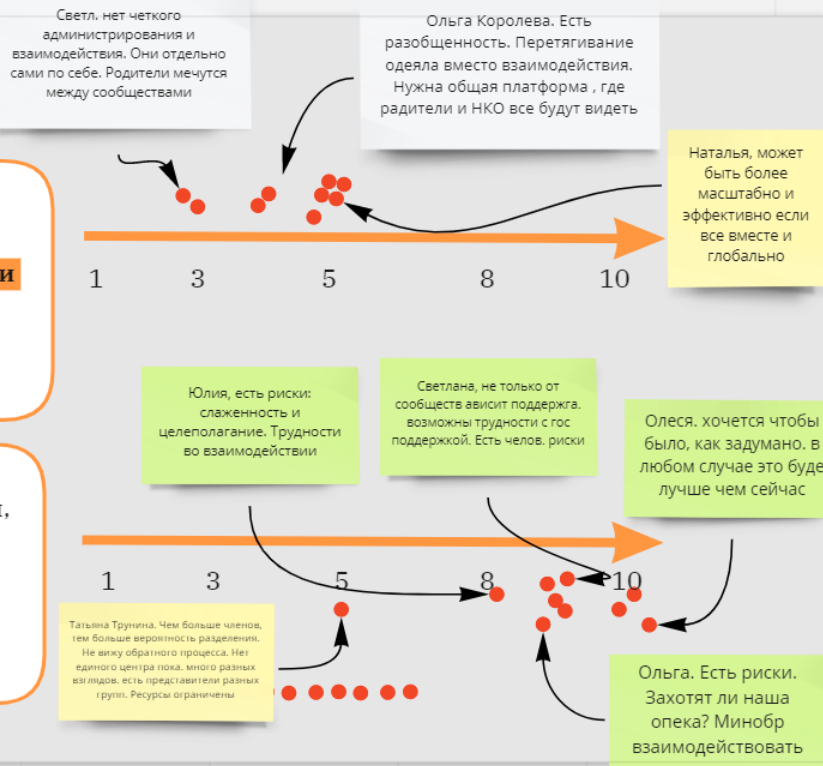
Светл. нет четкого администрирования и взаимодействия. Они отдельно сами по себе. Родители мечутся между сообществами

Ольга Королева. Есть разобщенность. Перетягивание одеяла вместо взаимодействия. Нужна общая платформа , где радители и НКО все будут видеть

Наталья, может быть более масштабно и эффективно если все вместе и глобально

и

1 3 5 8 10

Юлия, есть риски: слаженность и целеполагание. Трудности во взаимодействии

Светлана, не только от сообществ ависит поддержга. возможны трудности с гос поддержкой. Есть челов. риски

Олеся. хочется чтобы было, как задумано. в любом случае это буде лучше чем сейчас

,

1 3 5 8 10

Татьяна Трунина. Чем больше членов, тем больше вероятность разделения. Не вижу обратного процесса. Нет единого центра пока. много разных взглядов. есть представители разных групп. Ресурсы ограничены

Ольга. Есть риски. Захотят ли наша опека? Минобр взаимодействовать